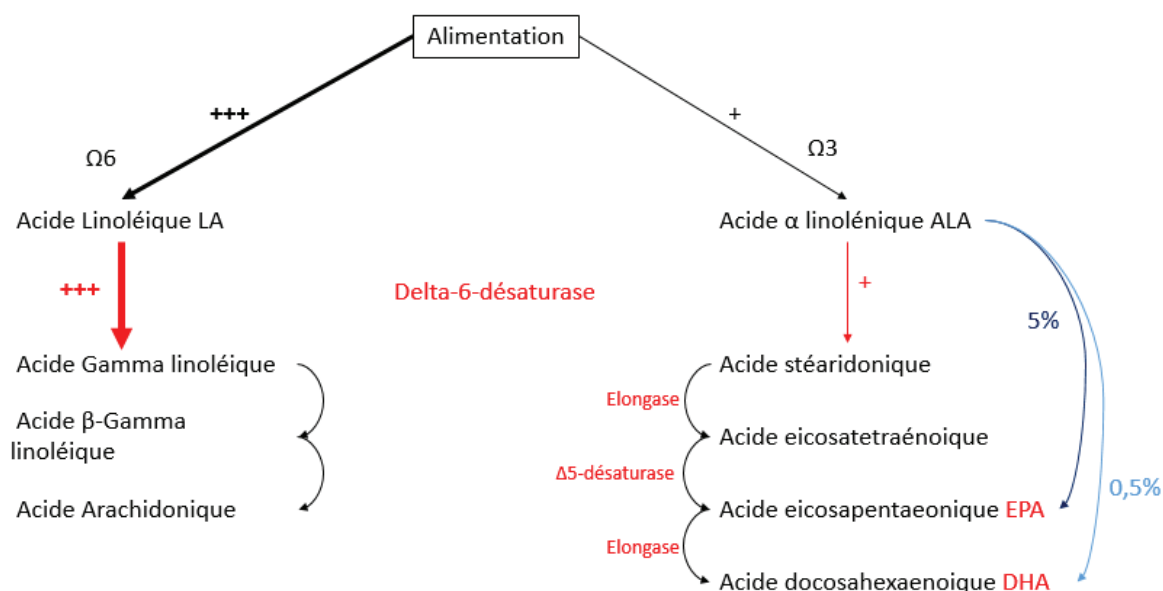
Alimentation

+++

Ω6

+

Ω3

Acide Linoléique LA

Acide α linolénique ALA

+++

Delta-6-désaturase

+

5%

Acide Gamma linoléique

Acide β-Gamma linoléique

Acide Arachidonique

Acide stéaridonique

Elongase

Acide eicosatetraénoique

Δ5-désaturase

0,5%

Acide eicosapentaeonique EPA

Elongase

Acide docosahexaenoique DHA